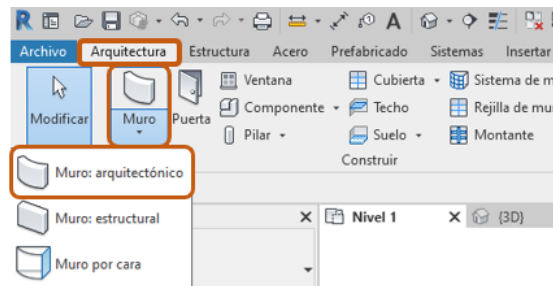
Archivo Arquitectura Estructura Acero Prefabricado Sistemas Insertar

Modificar

Muro

Puerta

Ventana

Componente

Pilar

Cubierta

Techo

Suelo

Sistema de m

Rejilla de mu

Montante

Construir

Muro: arquitectónico

Muro: estructural

Muro por cara

Nivel 1

{3D}